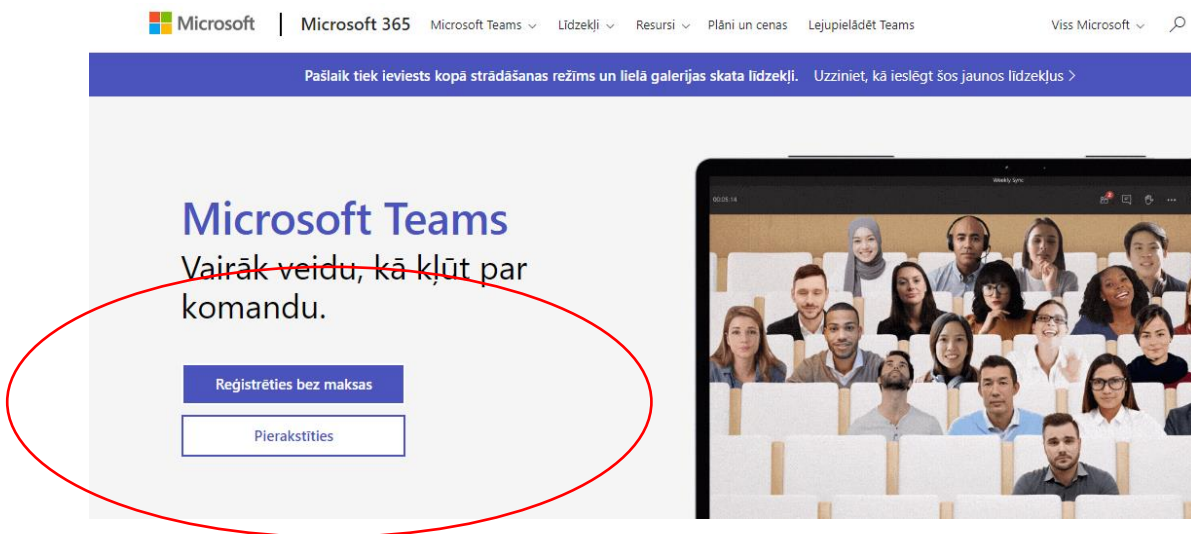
Microsoft | Microsoft 365 Microsoft Teams Līdzekļi Resursi Plāni un cenas Lejupielādēt Teams Viss Microsoft

Pašlaik tiek ieviests kopā strādāšanas režīms un lielā galerijas skata līdzekļi. Uzziniet, kā ieslēgt šos jaunos līdzekļus >

Microsoft Teams
Vairāk veidu, kā kļūt par komandu.

Reģistrēties bez maksas

Pierakstīties

Weekly Sync
00:05:14